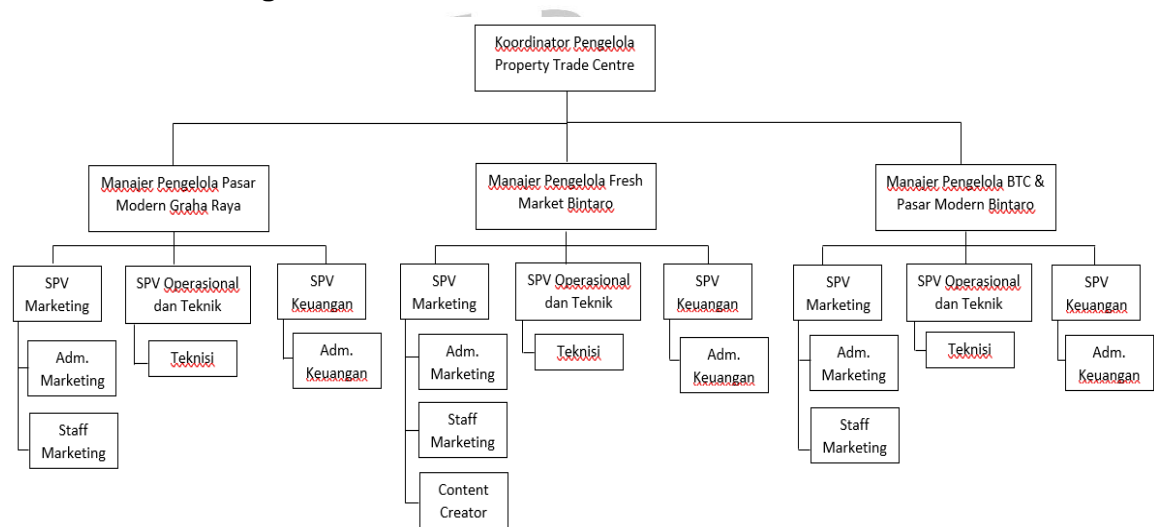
Koordinator Pengelola Property Trade Centre

Manajer Pengelola Pasar Modern Graha Raya

SPV Marketing

Adm. Marketing

Staff Marketing

SPV Operasional dan Teknik

Teknisi

SPV Keuangan

Adm. Keuangan

Manajer Pengelola Fresh Market Bintaro

SPV Marketing

Adm. Marketing

Staff Marketing

Content Creator

SPV Operasional dan Teknik

Teknisi

SPV Keuangan

Adm. Keuangan

Manajer Pengelola BTC & Pasar Modern Bintaro

SPV Marketing

Adm. Marketing

Staff Marketing

SPV Operasional dan Teknik

Teknisi

SPV Keuangan

Adm. Keuangan